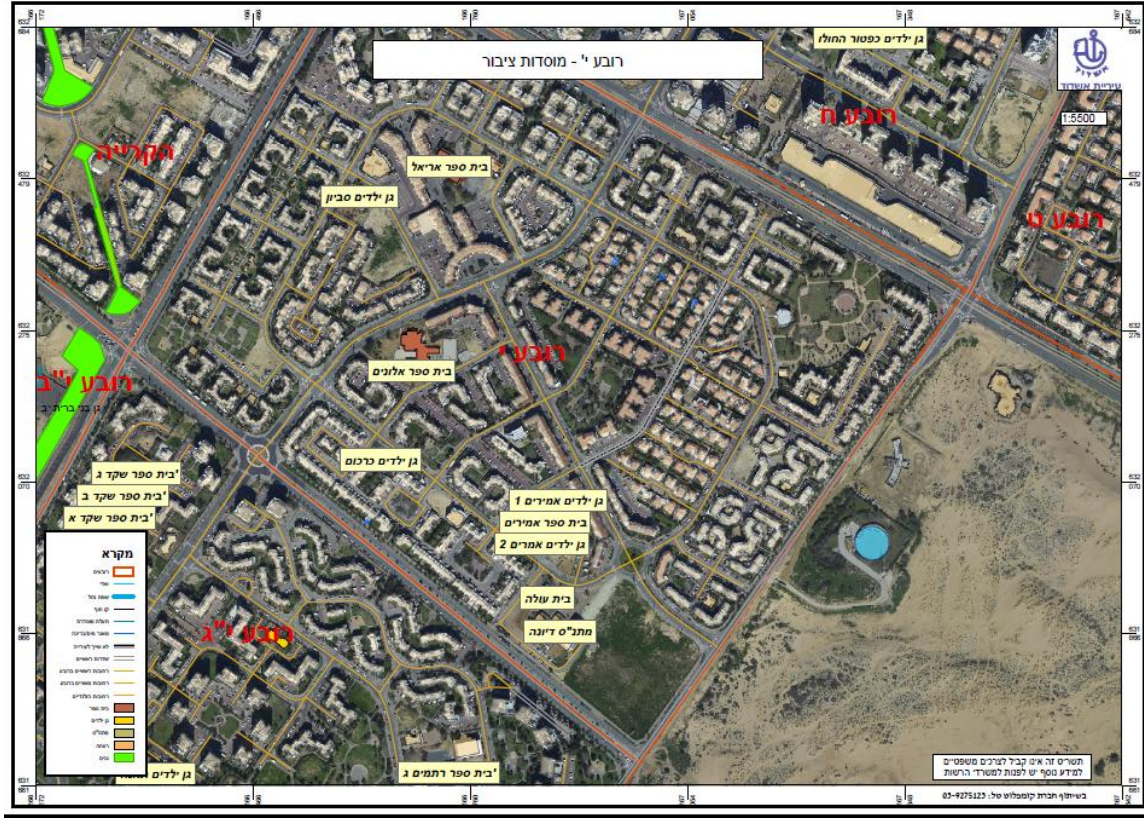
רובע י' - מוסדות ציבור

עיריית אשדוד

1:5500

גן ילדים כפטור החולו

רובע ח

רובע ט

הקריה

בית ספר אריאל

גן ילדים סביון

רובע י'

בית ספר אלונים

רובע י"ב

גן ילדים כרכום

בית ספר שקד ג'

בית ספר שקד ב'

בית ספר שקד א'

גן ילדים אמירים 1

בית ספר אמירים

גן ילדים אמירים 2

בית עולה

מתנ"ס דיונה

רובע י"ג

גן ילדים

בית ספר רתמים ג'

מקרא

תשריט זה אינו קביל לצרכים משפטיים
למידע נוסף יש לפנות למשרדי הרשות

בשיתוף חברת קומפלוט טל: 03-9275123